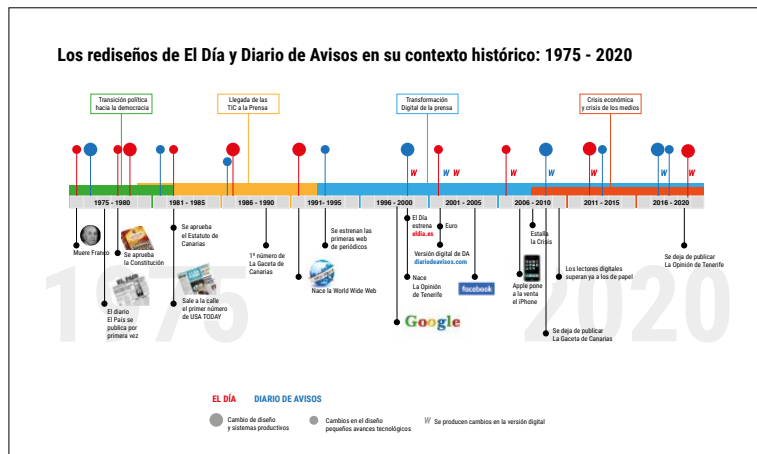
Los rediseños de El Día y Diario de Avisos en su contexto histórico: 1975 - 2020

Transición política hacia la democracia

Llegada de las TIC a la Prensa

Transformación Digital de la prensa

Crisis económica y crisis de los medios

W W W W W W W W

1975 - 1980
1981 - 1985
1986 - 1990
1991 - 1995
1996 - 2000
2001 - 2005
2006 - 2010
2011 - 2015
2016 - 2020

Muere Franco

Se aprueba la Constitución

El diario El País se publica por primera vez

Se aprueba el Estatuto de Canarias

Sale a la calle el primer número de USA TODAY

1º número de La Gaceta de Canarias

Nace la World Wide Web

Se estrenan las primeras web de periódicos

El Día estrena eldia.es

Nace La Opinión de Tenerife

Google

Euro

Versión digital de DA diariodeavisos.com

facebook

Estalla la Crisis

Apple pone a la venta el iPhone

Los lectores digitales superan ya a los de papel

Se deja de publicar La Gaceta de Canarias

Se deja de publicar La Opinión de Tenerife

1975

2020

EL DÍA DIARIO DE AVISOS

Cambios de diseño y sistemas productivos

Cambios en el diseño pequeños avances tecnológicos

W Se producen cambios en la versión digital